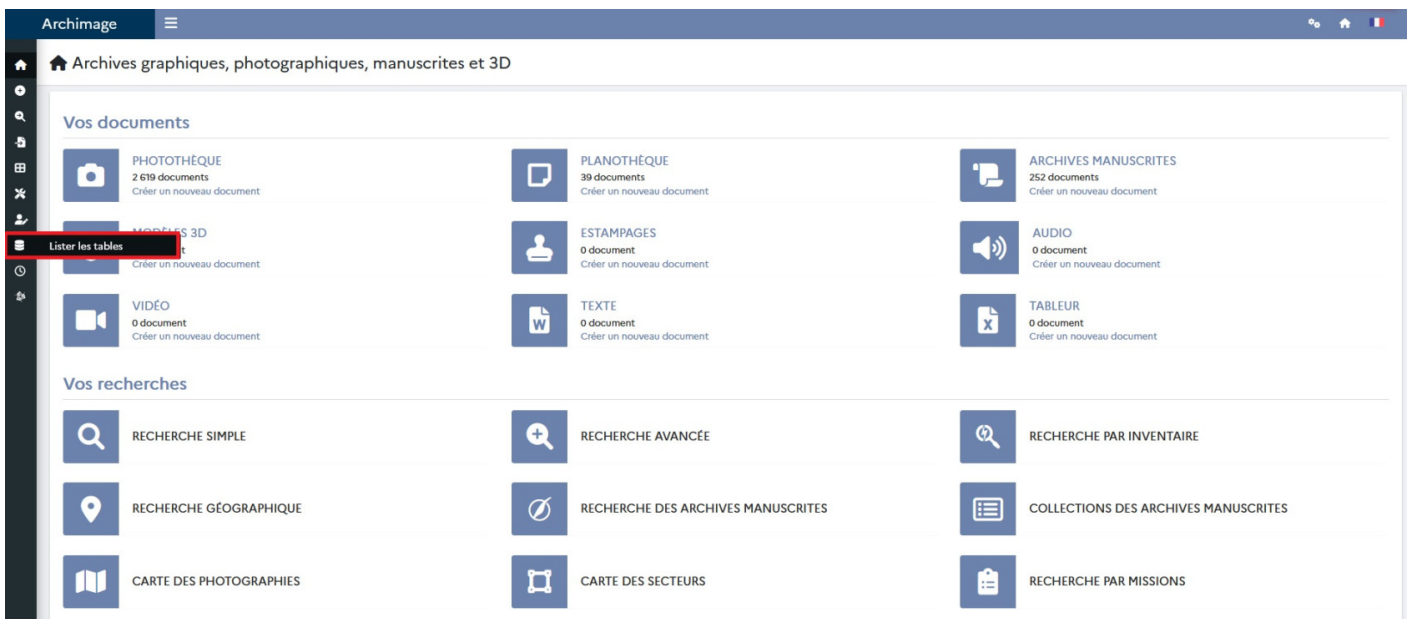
Archimage

Archives graphiques, photographiques, manuscrites et 3D

Lister les tables

Vos documents

PHOTOTHÈQUE
2 619 documents
Créer un nouveau document

PLANOTHÈQUE
39 documents
Créer un nouveau document

ARCHIVES MANUSCRITES
252 documents
Créer un nouveau document

MODÈLES 3D
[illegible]t
Créer un nouveau document

ESTAMPAGES
0 document
Créer un nouveau document

AUDIO
0 document
Créer un nouveau document

VIDÉO
0 document
Créer un nouveau document

TEXTE
0 document
Créer un nouveau document

TABLEUR
0 document
Créer un nouveau document

Vos recherches

RECHERCHE SIMPLE

RECHERCHE AVANCÉE

RECHERCHE PAR INVENTAIRE

RECHERCHE GÉOGRAPHIQUE

RECHERCHE DES ARCHIVES MANUSCRITES

COLLECTIONS DES ARCHIVES MANUSCRITES

CARTE DES PHOTOGRAPHIES

CARTE DES SECTEURS

RECHERCHE PAR MISSIONS